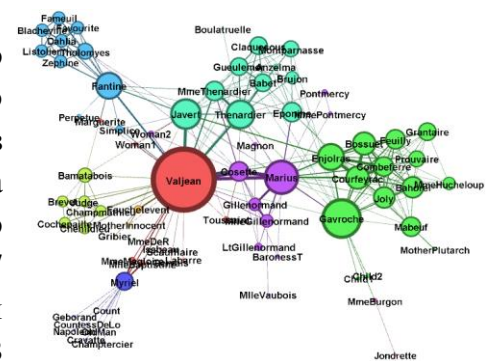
Fameuil
Favourite
Blacheville
Dahlia
Listolier
Tholomyes
Zephine
Fantine
Marguerite
Perpetue
Simplice
Woman2
Woman1
Boulatruelle
Claquesous
Montparnasse
Gueulemer
Anzelma
Babet
Brujon
MmeThenardier
Javert
Thenardier
Eponine
MmePontmercy
Pontmercy
Magnon
Valjean
Cosette
Marius
Enjolras
Bossuet
Feuilly
Grantaire
Prouvaire
Combeferre
Courfeyrac
Bahorel
MmeHucheloup
Joly
Gavroche
Mabeuf
MotherPlutarch
Bamatabois
Brevet
Champmathieu
Chenildieu
Cochepaille
Judge
Scaufflaire
MotherInnocent
Fauchelevent
Gribier
MmeDeR
Isabeau
Gervais
MmeMagloire
Labarre
Mlle Baptistine
Toussaint
MlleGillenormand
Gillenormand
LtGillenormand
BaronessT
Myriel
MlleVaubois
Child1
Child2
MmeBurgon
Count
Geborand
CountessDeLo
Napoleon
OldMan
Cravatte
Champtercier
Jondrette